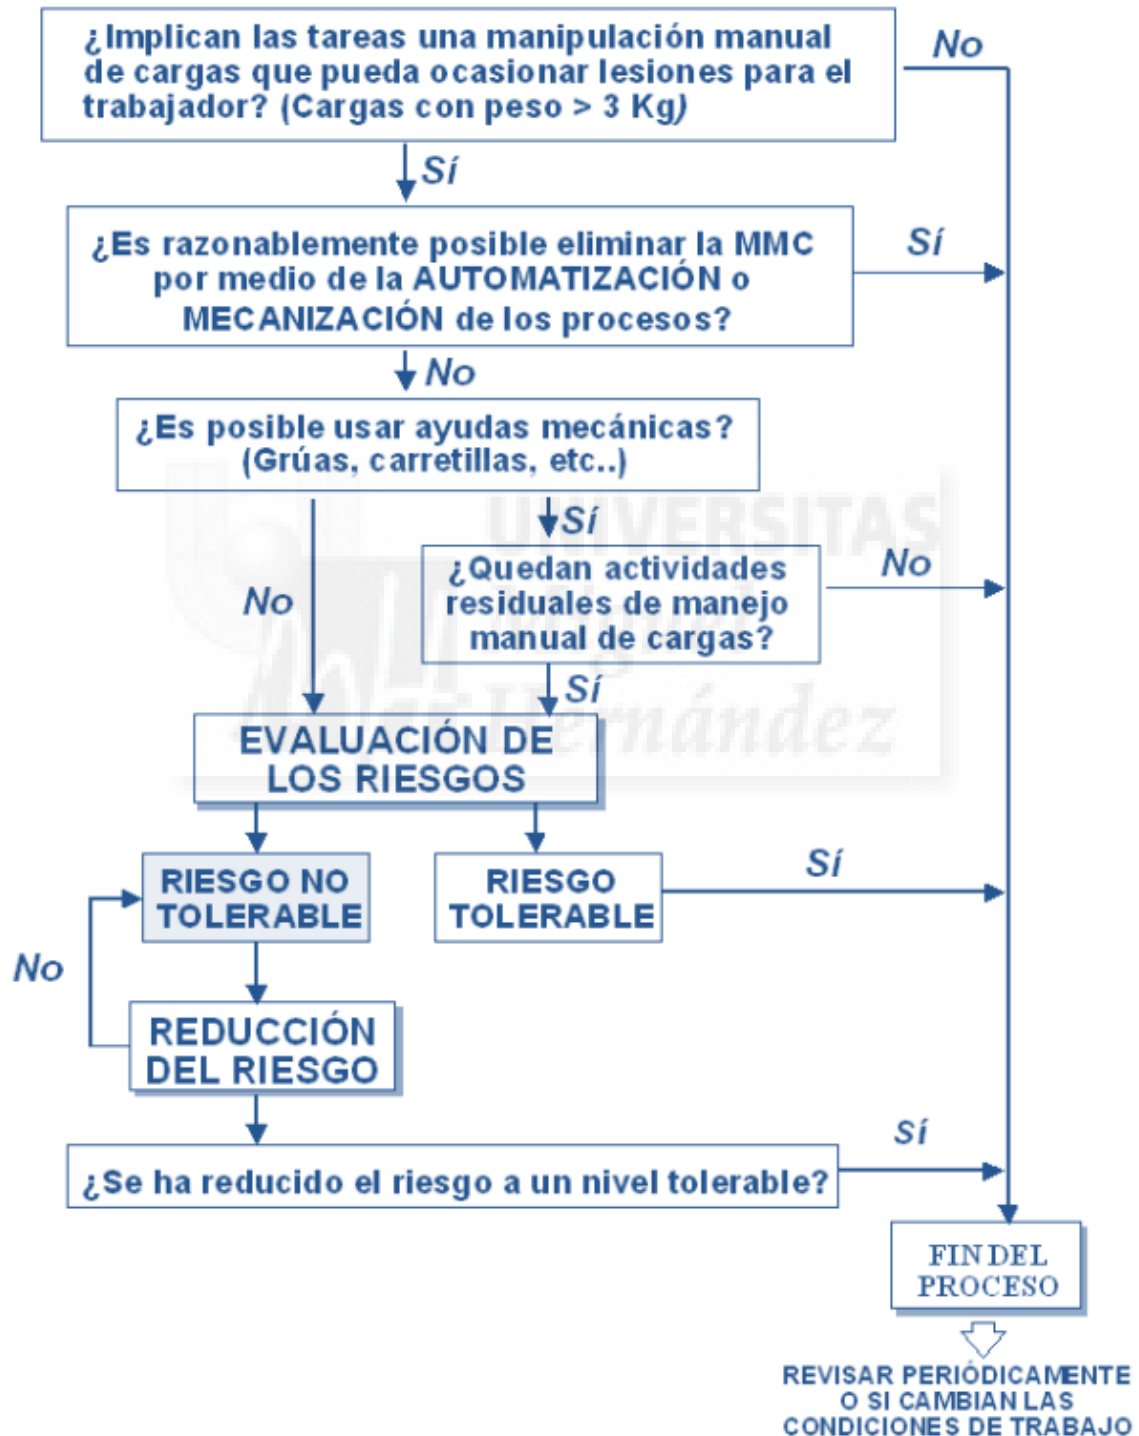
¿Implican las tareas una manipulación manual de cargas que pueda ocasionar lesiones para el trabajador? (Cargas con peso > 3 Kg)

No

Sí

¿Es razonablemente posible eliminar la MMC por medio de la AUTOMATIZACIÓN o MECANIZACIÓN de los procesos?

Sí

No

¿Es posible usar ayudas mecánicas? (Grúas, carretillas, etc..)

Sí

No

¿Quedan actividades residuales de manejo manual de cargas?

No

Sí

EVALUACIÓN DE LOS RIESGOS

RIESGO NO TOLERABLE

RIESGO TOLERABLE

Sí

No

REDUCCIÓN DEL RIESGO

¿Se ha reducido el riesgo a un nivel tolerable?

Sí

FIN DEL PROCESO

REVISAR PERIÓDICAMENTE O SI CAMBIAN LAS CONDICIONES DE TRABAJO

UNIVERSITAS Miguel Hernández